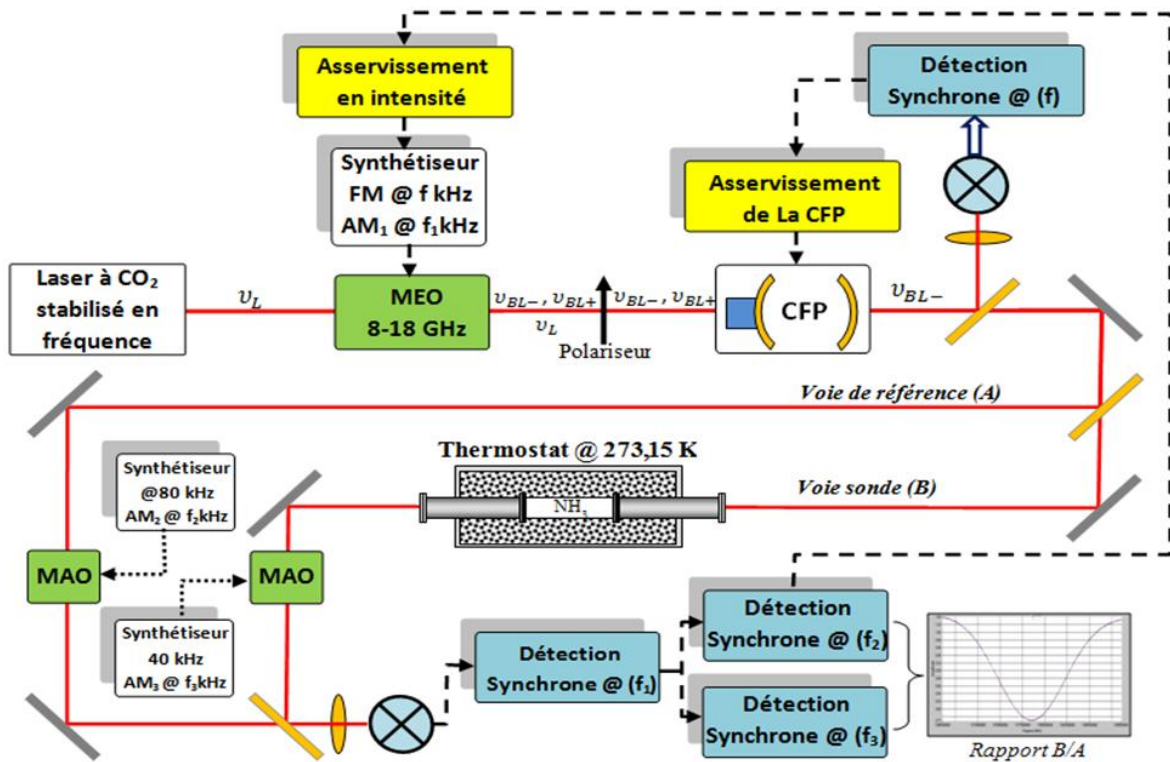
Asservissement en intensité

Synthétiseur FM @ f kHz AM$_1$ @ f$_1$kHz

Détection Synchrone @ (f)

Asservissement de La CFP

Laser à CO$_2$ stabilisé en fréquence

$\upsilon_L$

MEO 8-18 GHz

$\upsilon_{BL-}$ , $\upsilon_{BL+}$
$\upsilon_L$

$\upsilon_{BL-}$ , $\upsilon_{BL+}$

Polariseur

CFP

$\upsilon_{BL-}$

Voie de référence (A)

Thermostat @ 273,15 K

Synthétiseur @80 kHz AM$_2$ @ f$_2$kHz

NH$_3$

Voie sonde (B)

MAO

MAO

Synthétiseur 40 kHz AM$_3$ @ f$_3$kHz

Détection Synchrone @ (f$_1$)

Détection Synchrone @ (f$_2$)

Détection Synchrone @ (f$_3$)

Rapport B/A